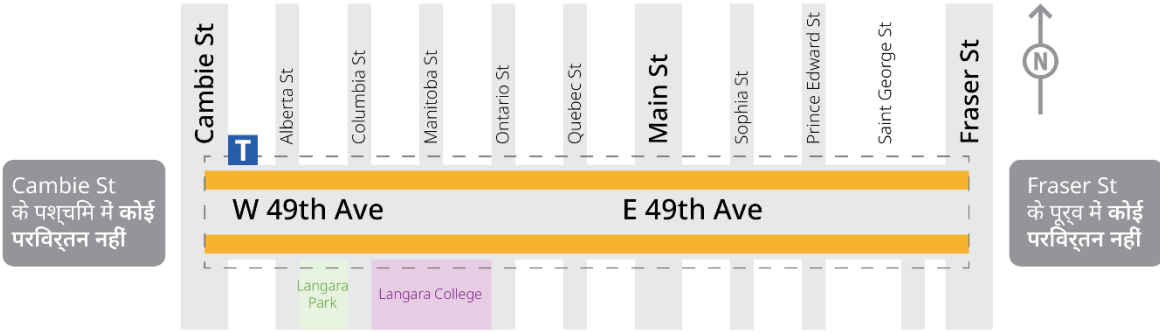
Cambie St
Alberta St
Columbia St
Manitoba St
Ontario St
Quebec St
Main St
Sophia St
Prince Edward St
Saint George St
Fraser St
N
T

Cambie St के पश्चिम में कोई परिवर्तन नहीं

W 49th Ave
E 49th Ave

Fraser St के पूर्व में कोई परिवर्तन नहीं

Langara Park
Langara College